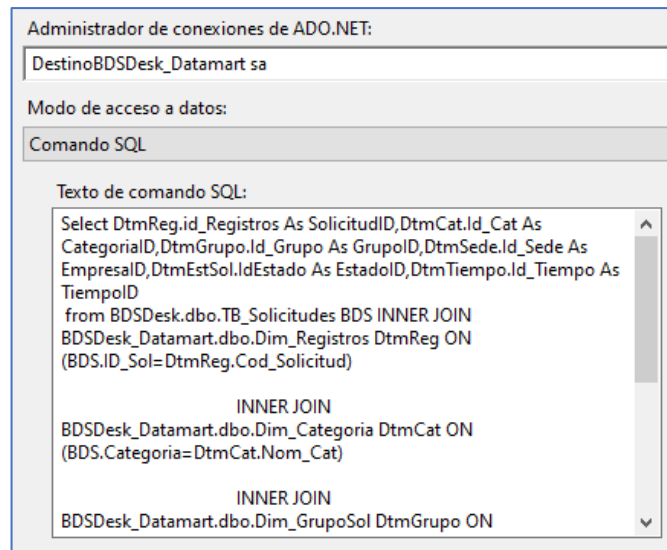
Administrador de conexiones de ADO.NET:

DestinoBDSDesk_Datamart sa

Modo de acceso a datos:

Comando SQL

Texto de comando SQL:

Select DtmReg.id_Registros As SolicitudID,DtmCat.Id_Cat As CategoriaID,DtmGrupo.Id_Grupo As GrupoID,DtmSede.Id_Sede As EmpresaID,DtmEstSol.IdEstado As EstadoID,DtmTiempo.Id_Tiempo As TiempoID
from BDSDesk.dbo.TB_Solicitudes BDS INNER JOIN BDSDesk_Datamart.dbo.Dim_Registros DtmReg ON (BDS.ID_Sol=DtmReg.Cod_Solicitud)

INNER JOIN
BDSDesk_Datamart.dbo.Dim_Categoria DtmCat ON (BDS.Categoria=DtmCat.Nom_Cat)

INNER JOIN
BDSDesk_Datamart.dbo.Dim_GrupoSol DtmGrupo ON